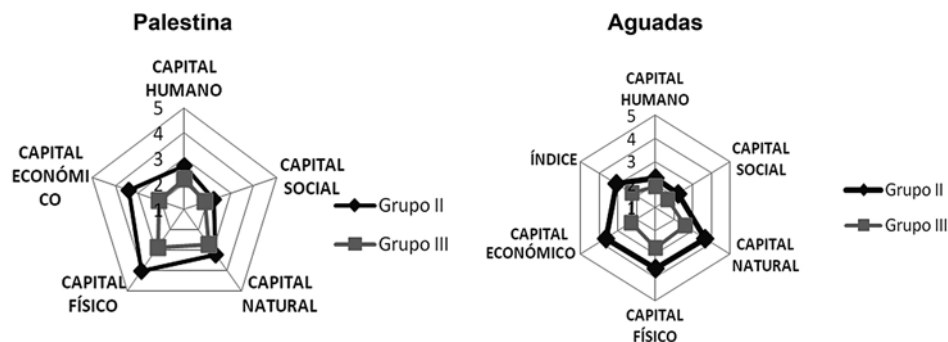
Palestina

CAPITAL HUMANO

5
4
3
2
1

CAPITAL SOCIAL

CAPITAL ECONÓMICO

CAPITAL FÍSICO

CAPITAL NATURAL

Grupo II

Grupo III

Aguadas

CAPITAL HUMANO

5
4
3
2

ÍNDICE

CAPITAL SOCIAL

CAPITAL ECONÓMICO

CAPITAL NATURAL

CAPITAL FÍSICO

Grupo II

Grupo III